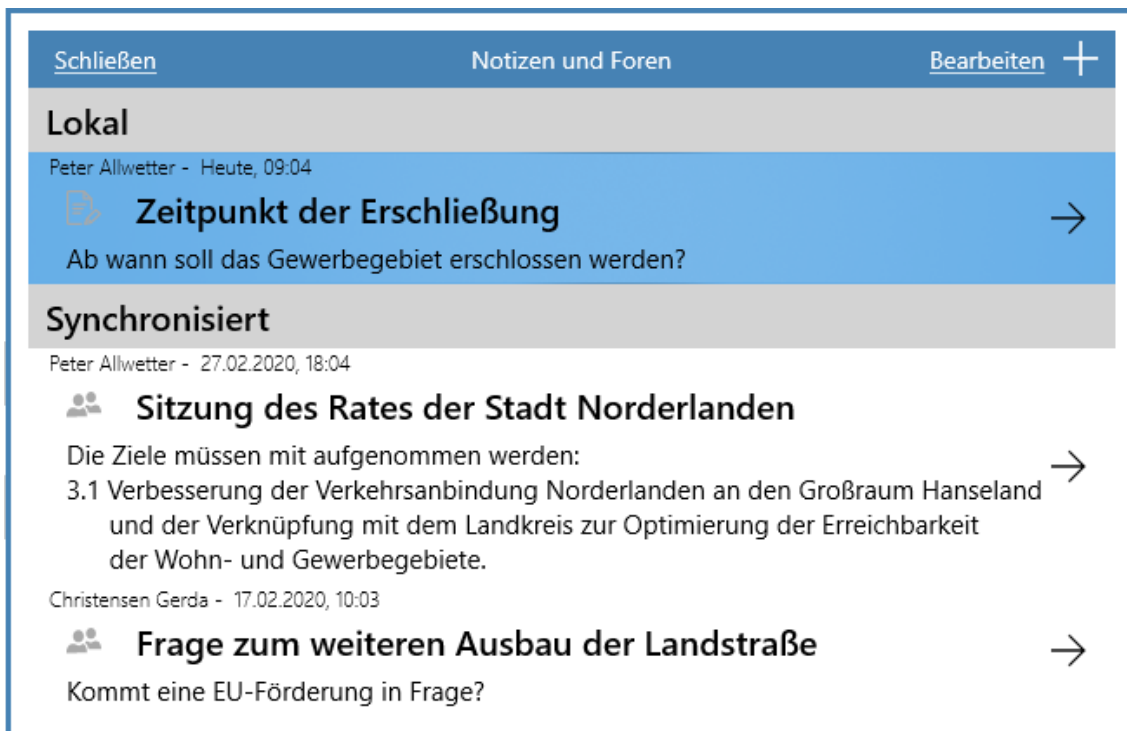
Schließen Notizen und Foren Bearbeiten +

Lokal

Peter Allwetter - Heute, 09:04

Zeitpunkt der Erschließung

Ab wann soll das Gewerbegebiet erschlossen werden?

→

Synchronisiert

Peter Allwetter - 27.02.2020, 18:04

Sitzung des Rates der Stadt Norderlanden

Die Ziele müssen mit aufgenommen werden:
3.1 Verbesserung der Verkehrsanbindung Norderlanden an den Großraum Hanseland und der Verknüpfung mit dem Landkreis zur Optimierung der Erreichbarkeit der Wohn- und Gewerbegebiete.

→

Christensen Gerda - 17.02.2020, 10:03

Frage zum weiteren Ausbau der Landstraße

Kommt eine EU-Förderung in Frage?

→